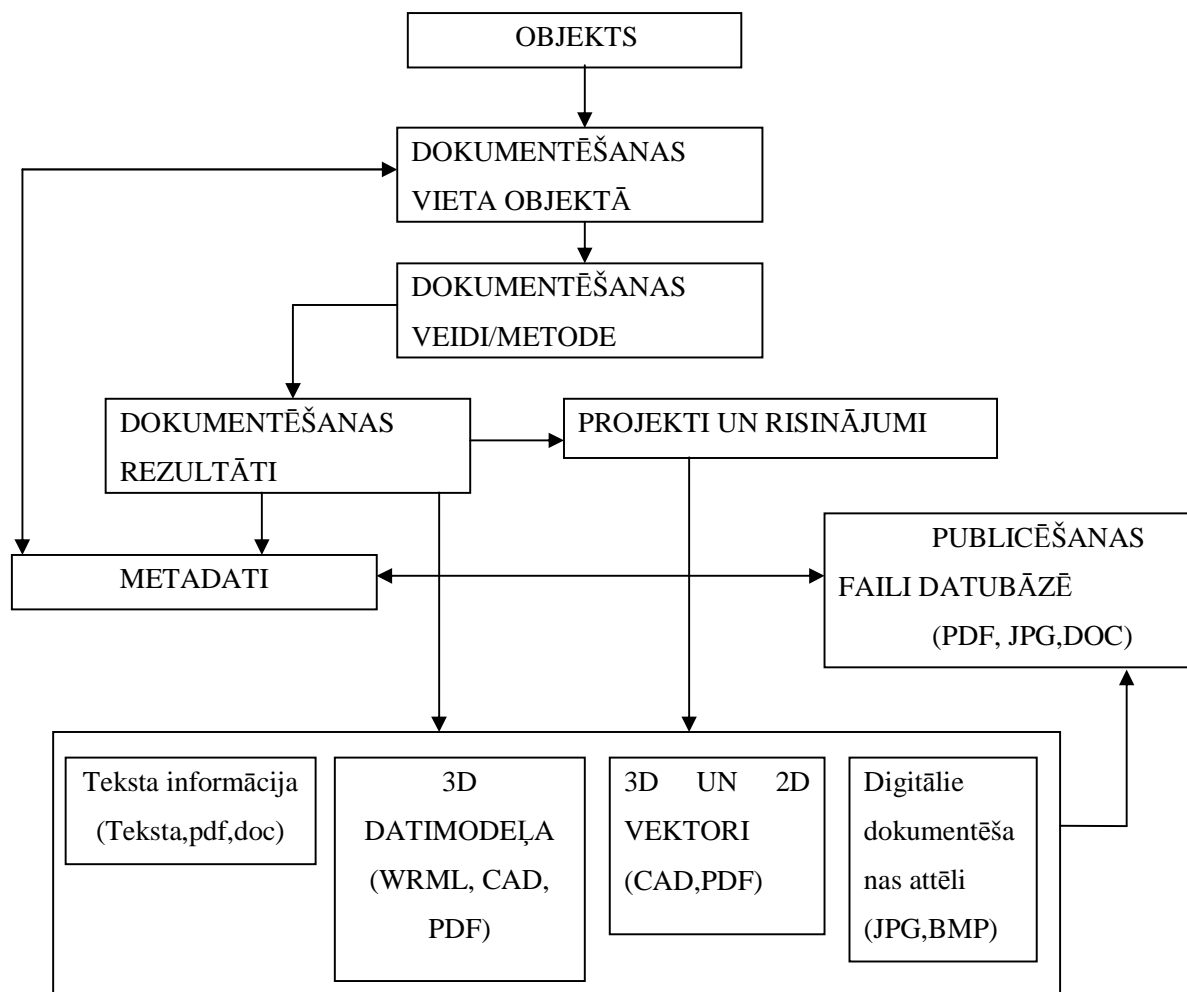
OBJEKTS

DOKUMENTĒŠANAS VIETA OBJEKTĀ

DOKUMENTĒŠANAS VEIDI/METODE

DOKUMENTĒŠANAS REZULTĀTI

PROJEKTI UN RISINĀJUMI

PUBLICĒŠANAS FAILI DATUBĀZĒ (PDF, JPG,DOC)

METADATI

Teksta informācija (Teksta,pdf,doc)

3D DATIMODEĻA (WRML, CAD, PDF)

3D UN 2D VEKTORI (CAD,PDF)

Digitālie dokumentēšanas attēli (JPG,BMP)